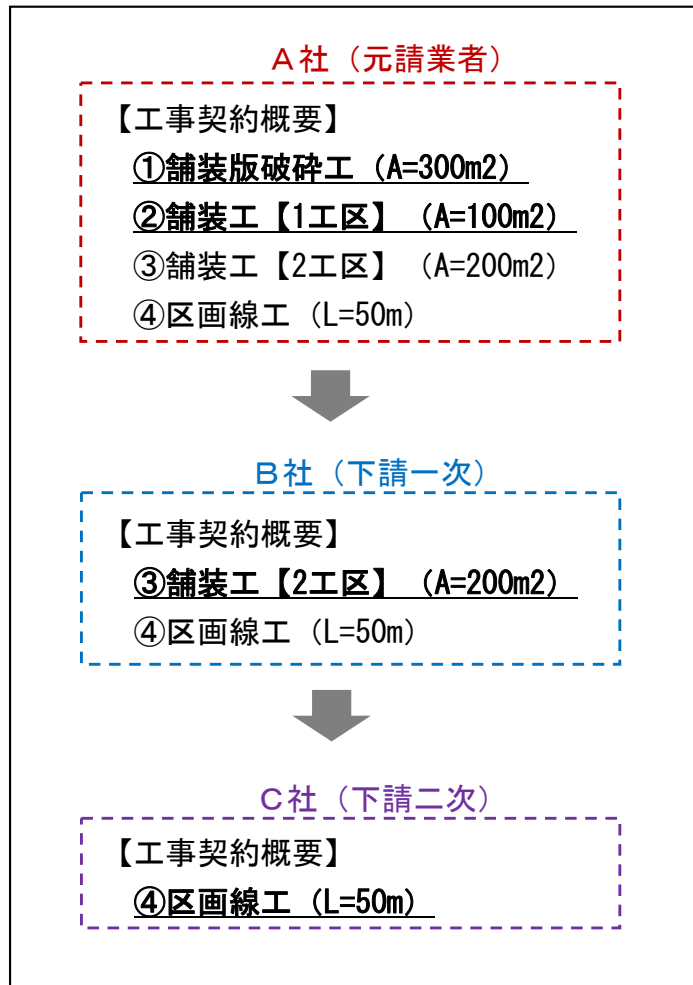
A社（元請業者）

【工事契約概要】
①舗装版破砕工（A=300m2）
②舗装工【1工区】（A=100m2）
③舗装工【2工区】（A=200m2）
④区画線工（L=50m）

B社（下請一次）

【工事契約概要】
③舗装工【2工区】（A=200m2）
④区画線工（L=50m）

C社（下請二次）

【工事契約概要】
④区画線工（L=50m）